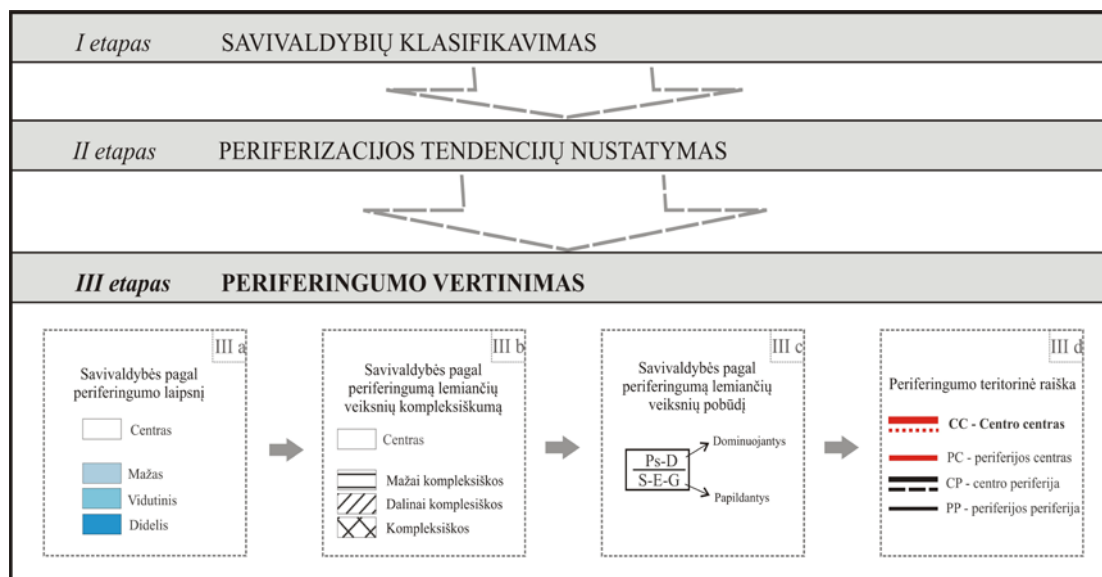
I etapas SAVIVALDYBIŲ KLASIFIKAVIMAS

II etapas PERIFERIZACIJOS TENDENCIJŲ NUSTATYMAS

III etapas PERIFERINGUMO VERTINIMAS

III a

Savivaldybės pagal periferingumo laipsnį

Centras

Mažas

Vidutinis

Didelis

III b

Savivaldybės pagal periferingumą lemiančių veiksnių kompleksiškumą

Centras

Mažai kompleksiškos

Dalinai kompleksiškos

Kompleksiškos

III c

Savivaldybės pagal periferingumą lemiančių veiksnių pobūdį

$\frac{Ps\text{-}D}{S\text{-}E\text{-}G}$

Dominuojantys

Papildantys

III d

Periferingumo teritorinė raiška

CC - Centro centras

PC - periferijos centras

CP - centro periferija

PP - periferijos periferija